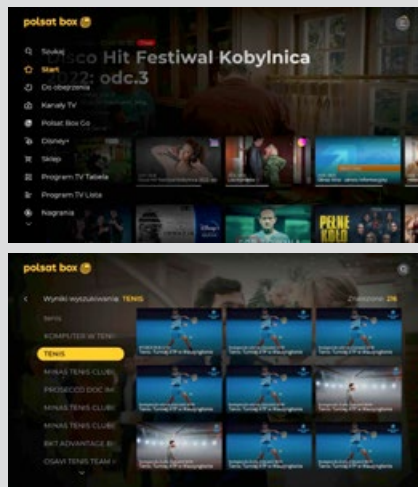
polsat box

Szukaj
Start
Do obejrzenia
Kanały TV
Polsat Box Go
Disney+
Sklep
Program TV Tabela
Program TV Lista
Nagrania

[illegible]isco Hit Festiwal Kobylnica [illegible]022: odc.3

PEŁNE KOŁO

polsat box

Wyniki wyszukiwania: TENIS
Znaleziono: 216

TENIS
KOMPUTER W TENI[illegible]
TENIS
MINAS TENIS CLUB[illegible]
PROSECCO DOC IM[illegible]
MINAS TENIS CLUB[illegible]
MINAS TENIS CLUB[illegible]
BKT ADVANTAGE B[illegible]
OSAVI TENIS TEAM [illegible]

Tenis: Turniej ATP w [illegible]
Tenis: Turniej ATP w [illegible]
Tenis: Turniej ATP w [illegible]
Tenis: Turniej ATP w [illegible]
Tenis: Turniej ATP w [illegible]
Tenis: Turniej ATP w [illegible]
Tenis: Turniej ATP w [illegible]
Tenis: Turniej ATP w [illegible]
Tenis: Turniej ATP w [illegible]